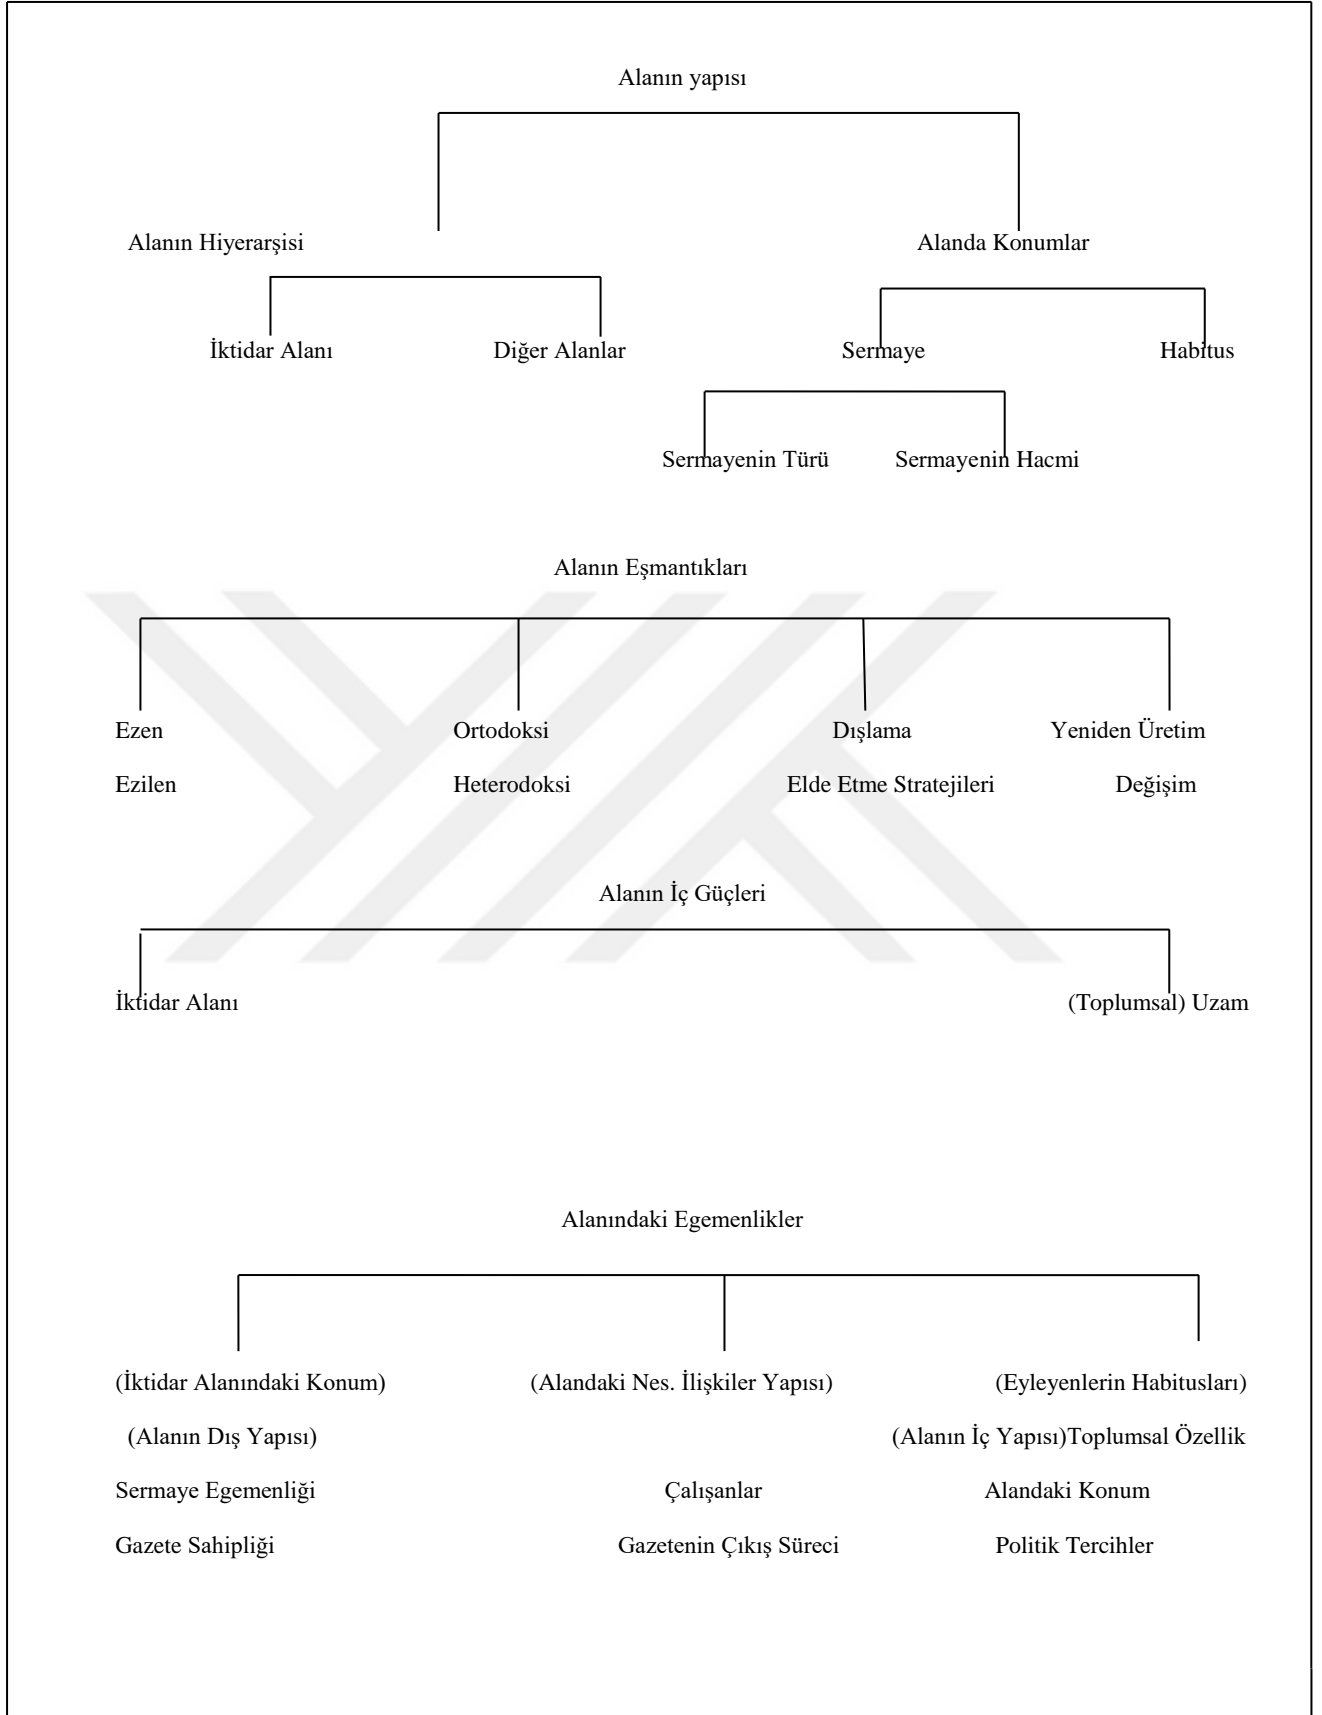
Alanın yapısı

Alanın Hiyerarşisi

Alanda Konumlar

İktidar Alanı

Diğer Alanlar

Sermaye

Habitus

Sermayenin Türü

Sermayenin Hacmi

Alanın Eşmantıkları

Ezen

Ezilen

Ortodoksi

Heterodoksi

Dışlama

Elde Etme Stratejileri

Yeniden Üretim

Değişim

Alanın İç Güçleri

İktidar Alanı

(Toplumsal) Uzam

Alanındaki Egemenlikler

(İktidar Alanındaki Konum)

(Alanın Dış Yapısı)

Sermaye Egemenliği

Gazete Sahipliği

(Alandaki Nes. İlişkiler Yapısı)

Çalışanlar

Gazetenin Çıkış Süreci

(Eyleyenlerin Habitusları)

(Alanın İç Yapısı)Toplumsal Özellik

Alandaki Konum

Politik Tercihler